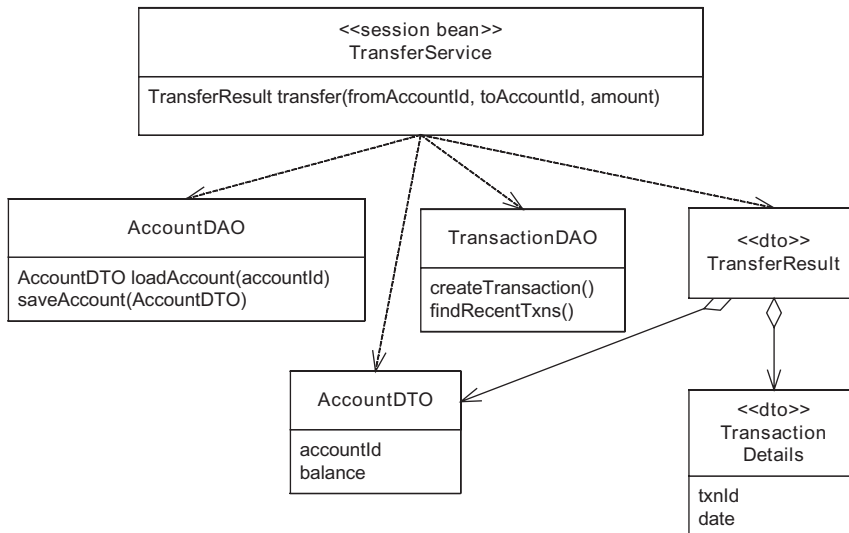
<<session bean>>
TransferService

TransferResult transfer(fromAccountId, toAccountId, amount)

AccountDAO

AccountDTO loadAccount(accountId)
saveAccount(AccountDTO)

TransactionDAO

createTransaction()
findRecentTxns()

<<dto>>
TransferResult

AccountDTO

accountId
balance

<<dto>>
Transaction
Details

txnId
date